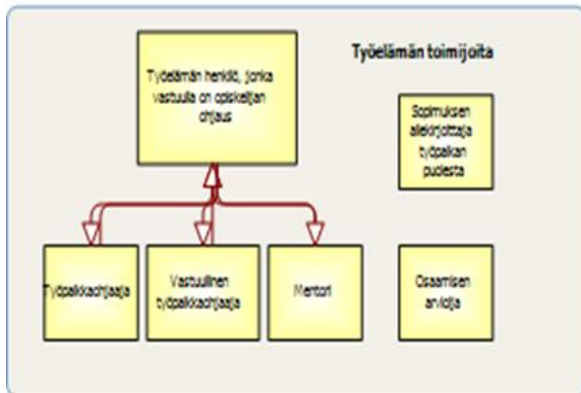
Työelämän toimijoita

Työelämän henkilö, jonka vastuulla on opiskelijan ohjaus

Sopimuksen allekirjoittaja työpaikan puolesta

Työpaikkaohjaaja

Vastuullinen työpaikkaohjaaja

Mentori

Osaamisen arvioija